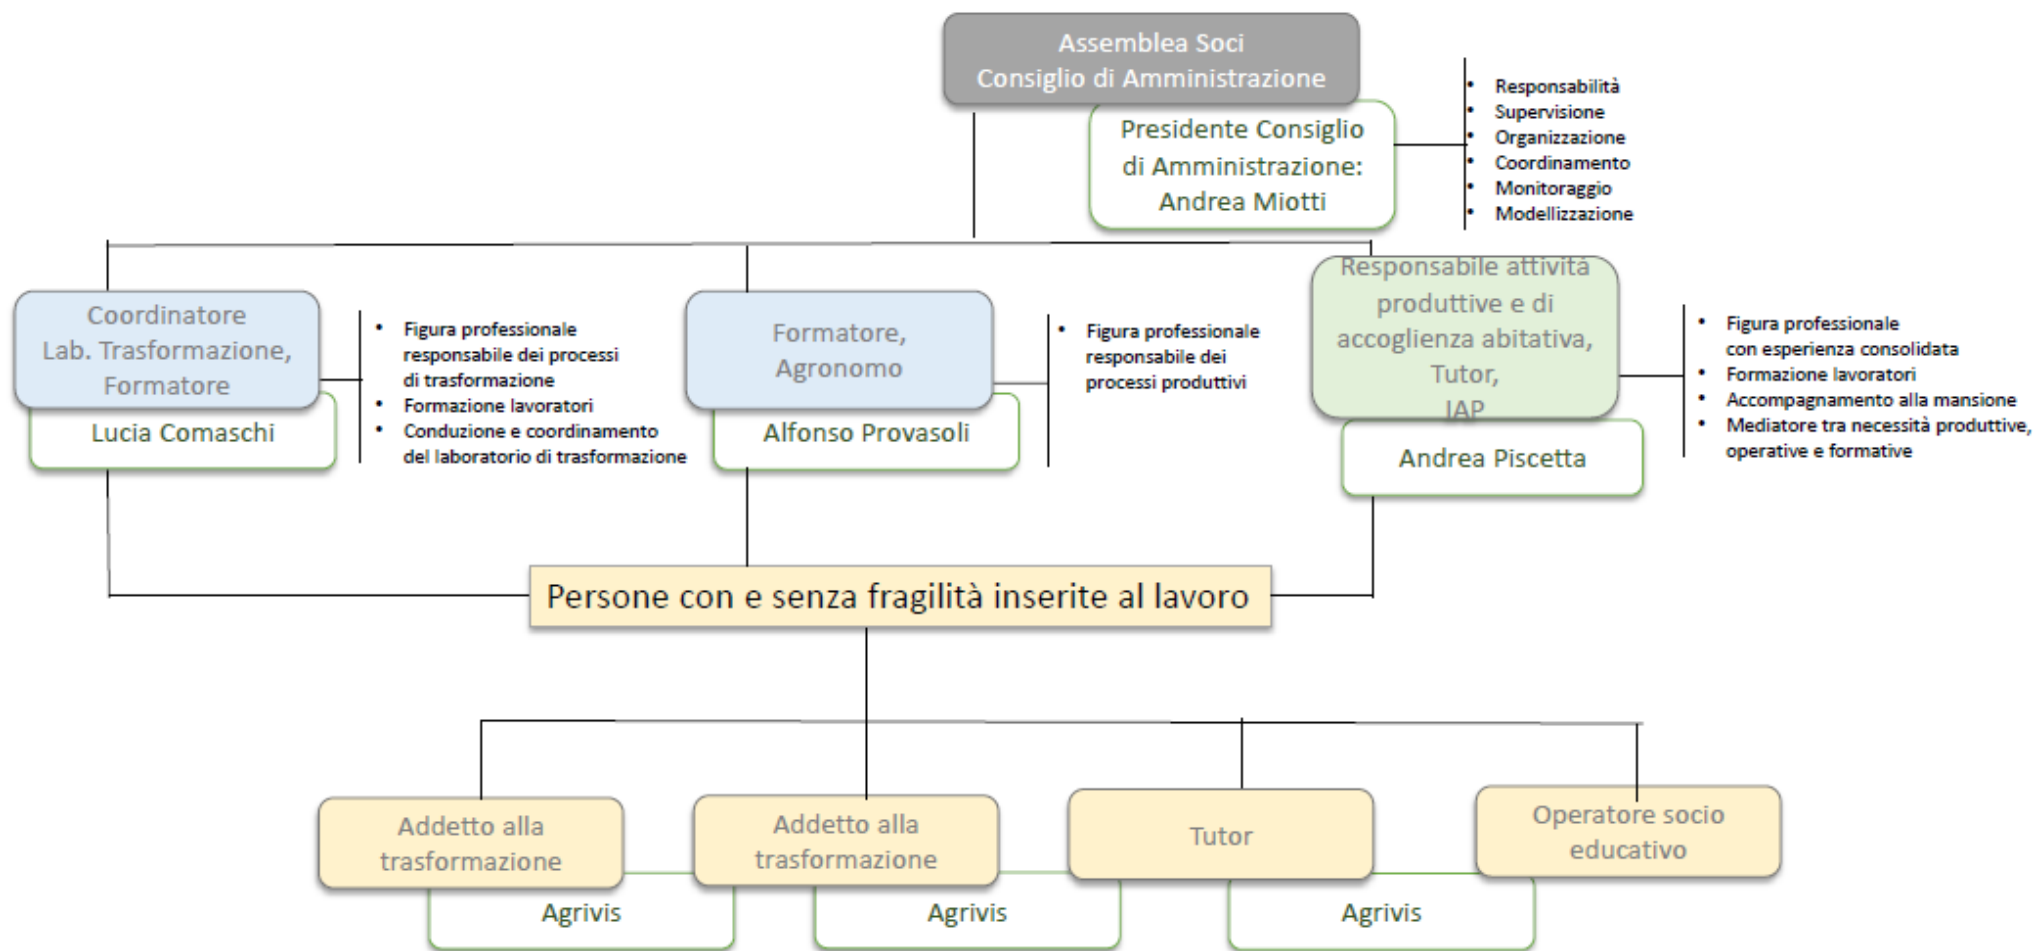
Assemblea Soci
Consiglio di Amministrazione

Presidente Consiglio di Amministrazione: Andrea Miotti

- Responsabilità
- Supervisione
- Organizzazione
- Coordinamento
- Monitoraggio
- Modellizzazione

Coordinatore Lab. Trasformazione, Formatore

Lucia Comaschi

- Figura professionale responsabile dei processi di trasformazione
- Formazione lavoratori
- Conduzione e coordinamento del laboratorio di trasformazione

Formatore, Agronomo

Alfonso Provasoli

- Figura professionale responsabile dei processi produttivi

Responsabile attività produttive e di accoglienza abitativa, Tutor, IAP

Andrea Piscetta

- Figura professionale con esperienza consolidata
- Formazione lavoratori
- Accompagnamento alla mansione
- Mediatore tra necessità produttive, operative e formative

Persone con e senza fragilità inserite al lavoro

Addetto alla trasformazione

Agrivis

Addetto alla trasformazione

Agrivis

Tutor

Agrivis

Operatore socio educativo